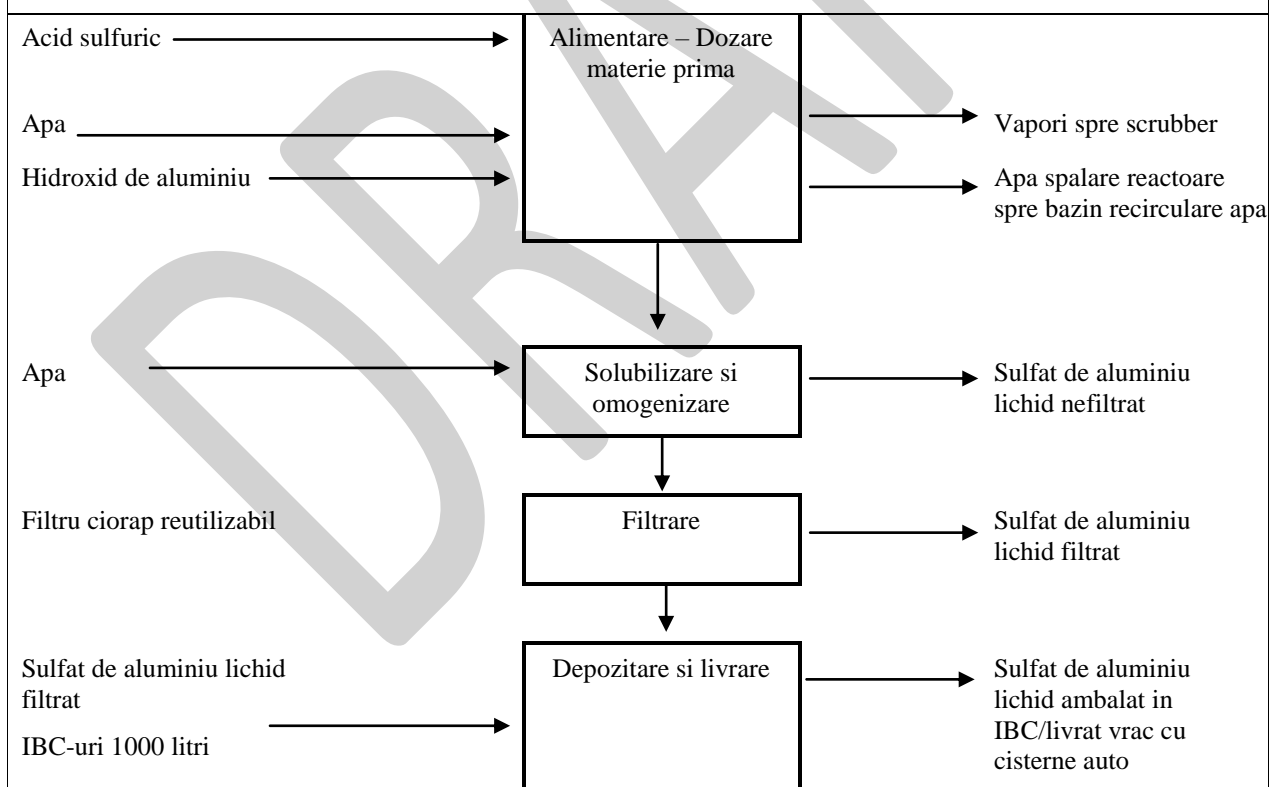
Acid sulfuric

Alimentare – Dozare materie prima

Apa

Vapori spre scrubber

Hidroxid de aluminiu

Apa spalare reactoare spre bazin recirculare apa

Apa

Solubilizare si omogenizare

Sulfat de aluminiu lichid nefiltrat

Filtru ciorap reutilizabil

Filtrare

Sulfat de aluminiu lichid filtrat

Sulfat de aluminiu lichid filtrat

IBC-uri 1000 litri

Depozitare si livrare

Sulfat de aluminiu lichid ambalat in IBC/livrat vrac cu cisterne auto

DRAFT